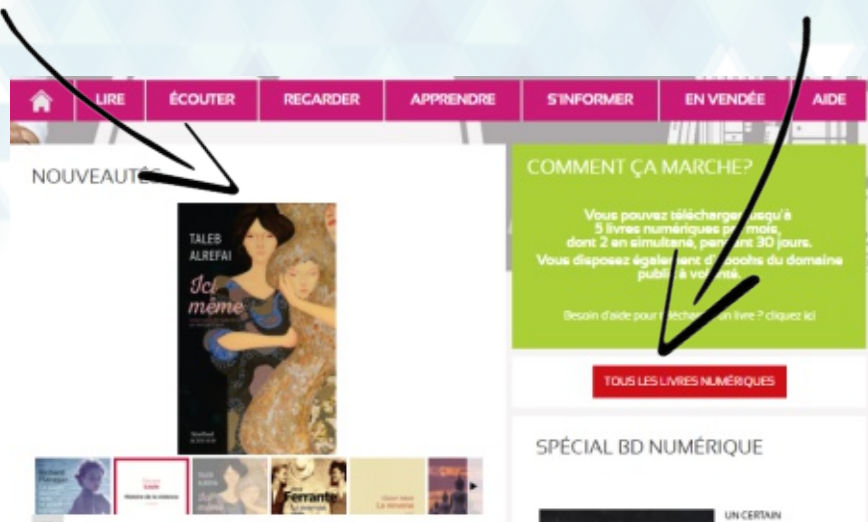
LIRE ÉCOUTER REGARDER APPRENDRE S'INFORMER EN VENDÉE AIDE

NOUVEAUTÉS

TALEB ALREFAI

Ici même

COMMENT ÇA MARCHE?

Vous pouvez télécharger jusqu'à 5 livres numériques par mois, dont 2 en simultané, pendant 30 jours. Vous disposez également d'ebooks du domaine public à volonté.

Besoin d'aide pour télécharger un livre ? cliquez ici

TOUS LES LIVRES NUMÉRIQUES

SPÉCIAL BD NUMÉRIQUE

Ferrante

UN CERTAIN